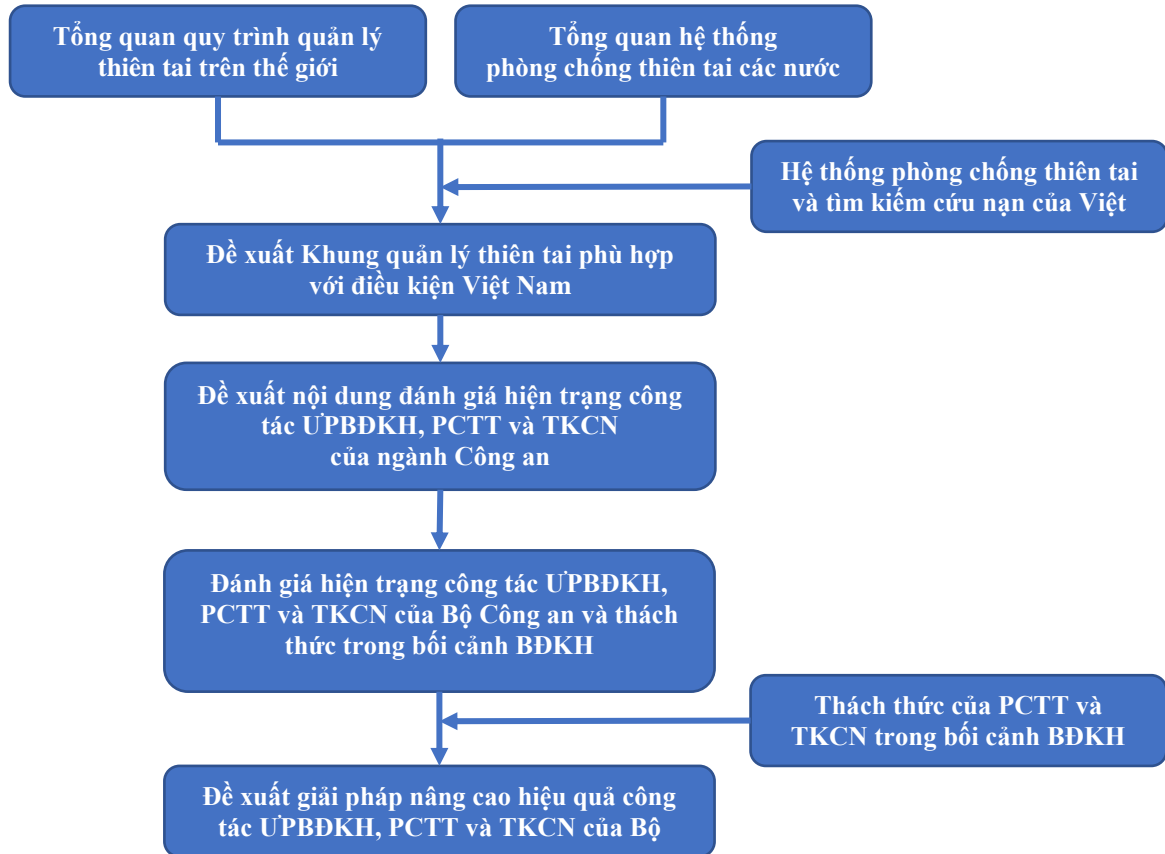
Tổng quan quy trình quản lý thiên tai trên thế giới

Tổng quan hệ thống phòng chống thiên tai các nước

Hệ thống phòng chống thiên tai và tìm kiếm cứu nạn của Việt

Đề xuất Khung quản lý thiên tai phù hợp với điều kiện Việt Nam

Đề xuất nội dung đánh giá hiện trạng công tác ƯPBĐKH, PCTT và TKCN của ngành Công an

Đánh giá hiện trạng công tác ƯPBĐKH, PCTT và TKCN của Bộ Công an và thách thức trong bối cảnh BĐKH

Thách thức của PCTT và TKCN trong bối cảnh BĐKH

Đề xuất giải pháp nâng cao hiệu quả công tác ƯPBĐKH, PCTT và TKCN của Bộ